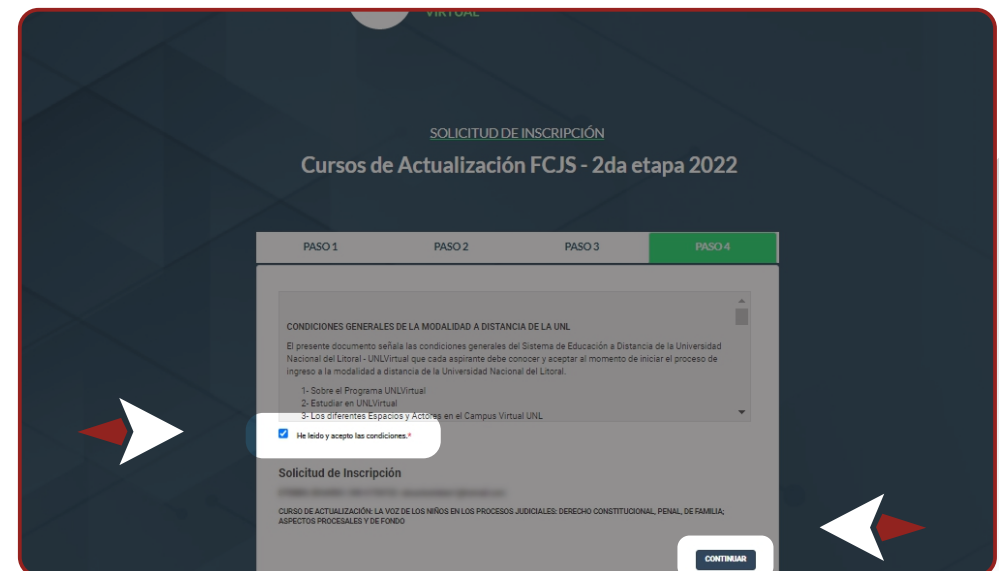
VIRTUAL

SOLICITUD DE INSCRIPCIÓN

Cursos de Actualización FCJS - 2da etapa 2022

| PASO 1 | PASO 2 | PASO 3 | PASO 4 |
|---|---|---|---|

CONDICIONES GENERALES DE LA MODALIDAD A DISTANCIA DE LA UNL

El presente documento señala las condiciones generales del Sistema de Educación a Distancia de la Universidad Nacional del Litoral - UNLVirtual que cada aspirante debe conocer y aceptar al momento de iniciar el proceso de ingreso a la modalidad a distancia de la Universidad Nacional del Litoral.

1- Sobre el Programa UNLVirtual
2- Estudiar en UNLVirtual
3- Los diferentes Espacios y Actores en el Campus Virtual UNL

He leído y acepto las condiciones.*

Solicitud de Inscripción

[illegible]

CURSO DE ACTUALIZACIÓN: LA VOZ DE LOS NIÑOS EN LOS PROCESOS JUDICIALES: DERECHO CONSTITUCIONAL, PENAL, DE FAMILIA; ASPECTOS PROCESALES Y DE FONDO

CONTINUAR